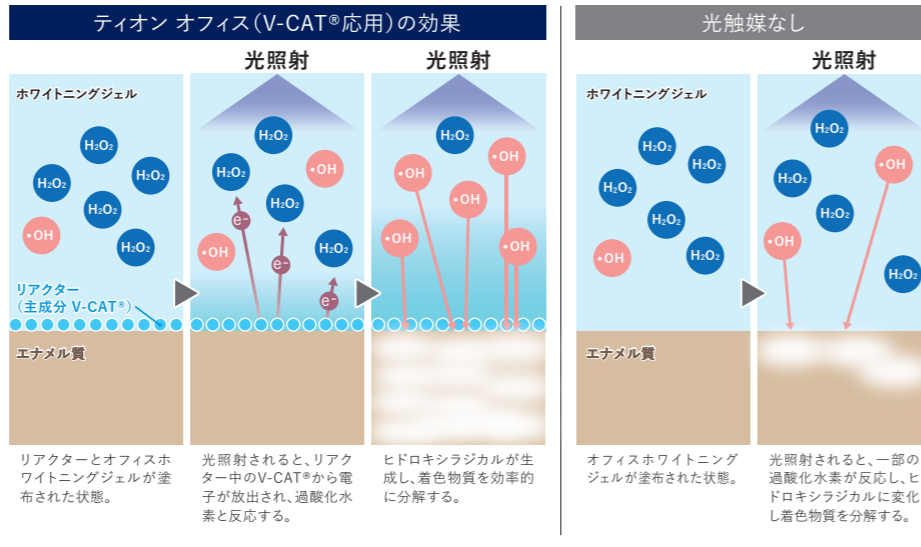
ティオン オフィス(V-CAT®応用)の効果

光照射

光照射

ホワイトニングジェル

$H_2O_2$ $H_2O_2$ $H_2O_2$ $H_2O_2$ •OH $H_2O_2$

リアクター
(主成分 V-CAT®)

エナメル質

$H_2O_2$ •OH $H_2O_2$ $H_2O_2$ •OH $H_2O_2$ e- e- e-

$H_2O_2$ •OH •OH •OH •OH •OH

リアクターとオフィスホワイトニングジェルが塗布された状態。

光照射されると、リアクター中のV-CAT®から電子が放出され、過酸化水素と反応する。

ヒドロキシラジカルが生成し、着色物質を効率的に分解する。

光触媒なし

光照射

ホワイトニングジェル

$H_2O_2$ $H_2O_2$ $H_2O_2$ $H_2O_2$ •OH $H_2O_2$

エナメル質

$H_2O_2$ •OH $H_2O_2$ $H_2O_2$ •OH $H_2O_2$

オフィスホワイトニングジェルが塗布された状態。

光照射されると、一部の過酸化水素が反応し、ヒドロキシラジカルに変化し着色物質を分解する。